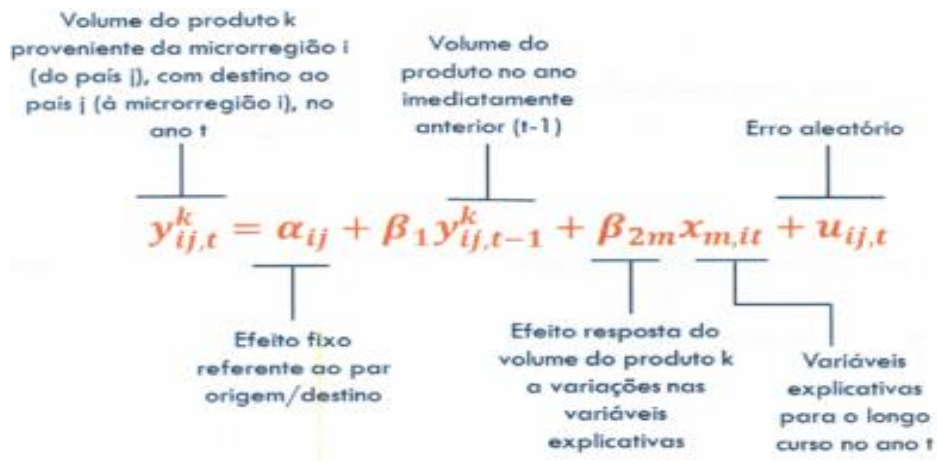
Volume do produto k proveniente da microrregião i (do país j), com destino ao país j (à microrregião i), no ano t

Volume do produto no ano imediatamente anterior (t-1)

Erro aleatório

$y_{ij,t}^{k} = \alpha_{ij} + \beta_1 y_{ij,t-1}^{k} + \beta_{2m} x_{m,it} + u_{ij,t}$

Efeito fixo referente ao par origem/destino

Efeito resposta do volume do produto k a variações nas variáveis explicativas

Variáveis explicativas para o longo curso no ano t